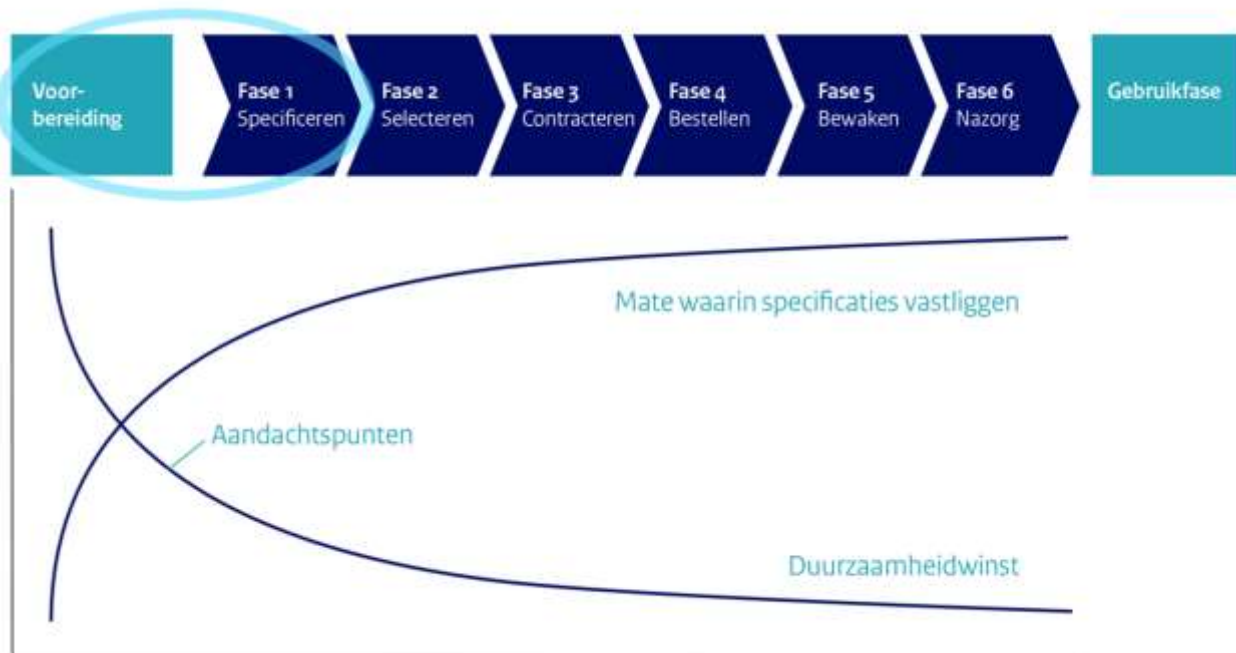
Voorbereiding

Fase 1
Specificeren

Fase 2
Selecteren

Fase 3
Contracteren

Fase 4
Bestellen

Fase 5
Bewaken

Fase 6
Nazorg

Gebruikfase

Mate waarin specificaties vastliggen

Aandachtspunten

Duurzaamheidwinst